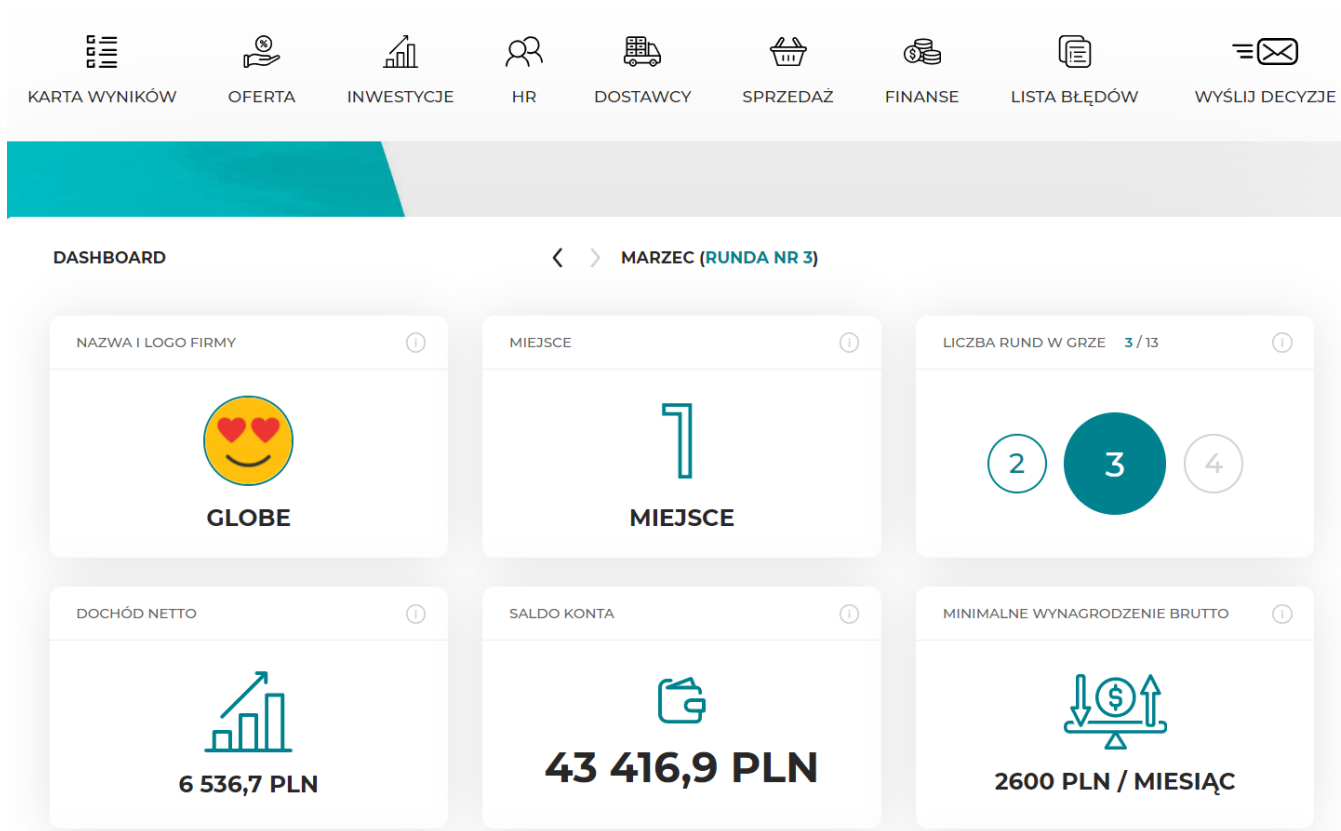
KARTA WYNIKÓW OFERTA INWESTYCJE HR DOSTAWCY SPRZEDAŻ FINANSE LISTA BŁĘDÓW WYŚLIJ DECYZJE

DASHBOARD

MARZEC (RUNDA NR 3)

NAZWA I LOGO FIRMY

GLOBE

MIEJSCE

1

MIEJSCE

LICZBA RUND W GRZE 3 / 13

2 3 4

DOCHÓD NETTO

6 536,7 PLN

SALDO KONTA

43 416,9 PLN

MINIMALNE WYNAGRODZENIE BRUTTO

2600 PLN / MIESIĄC